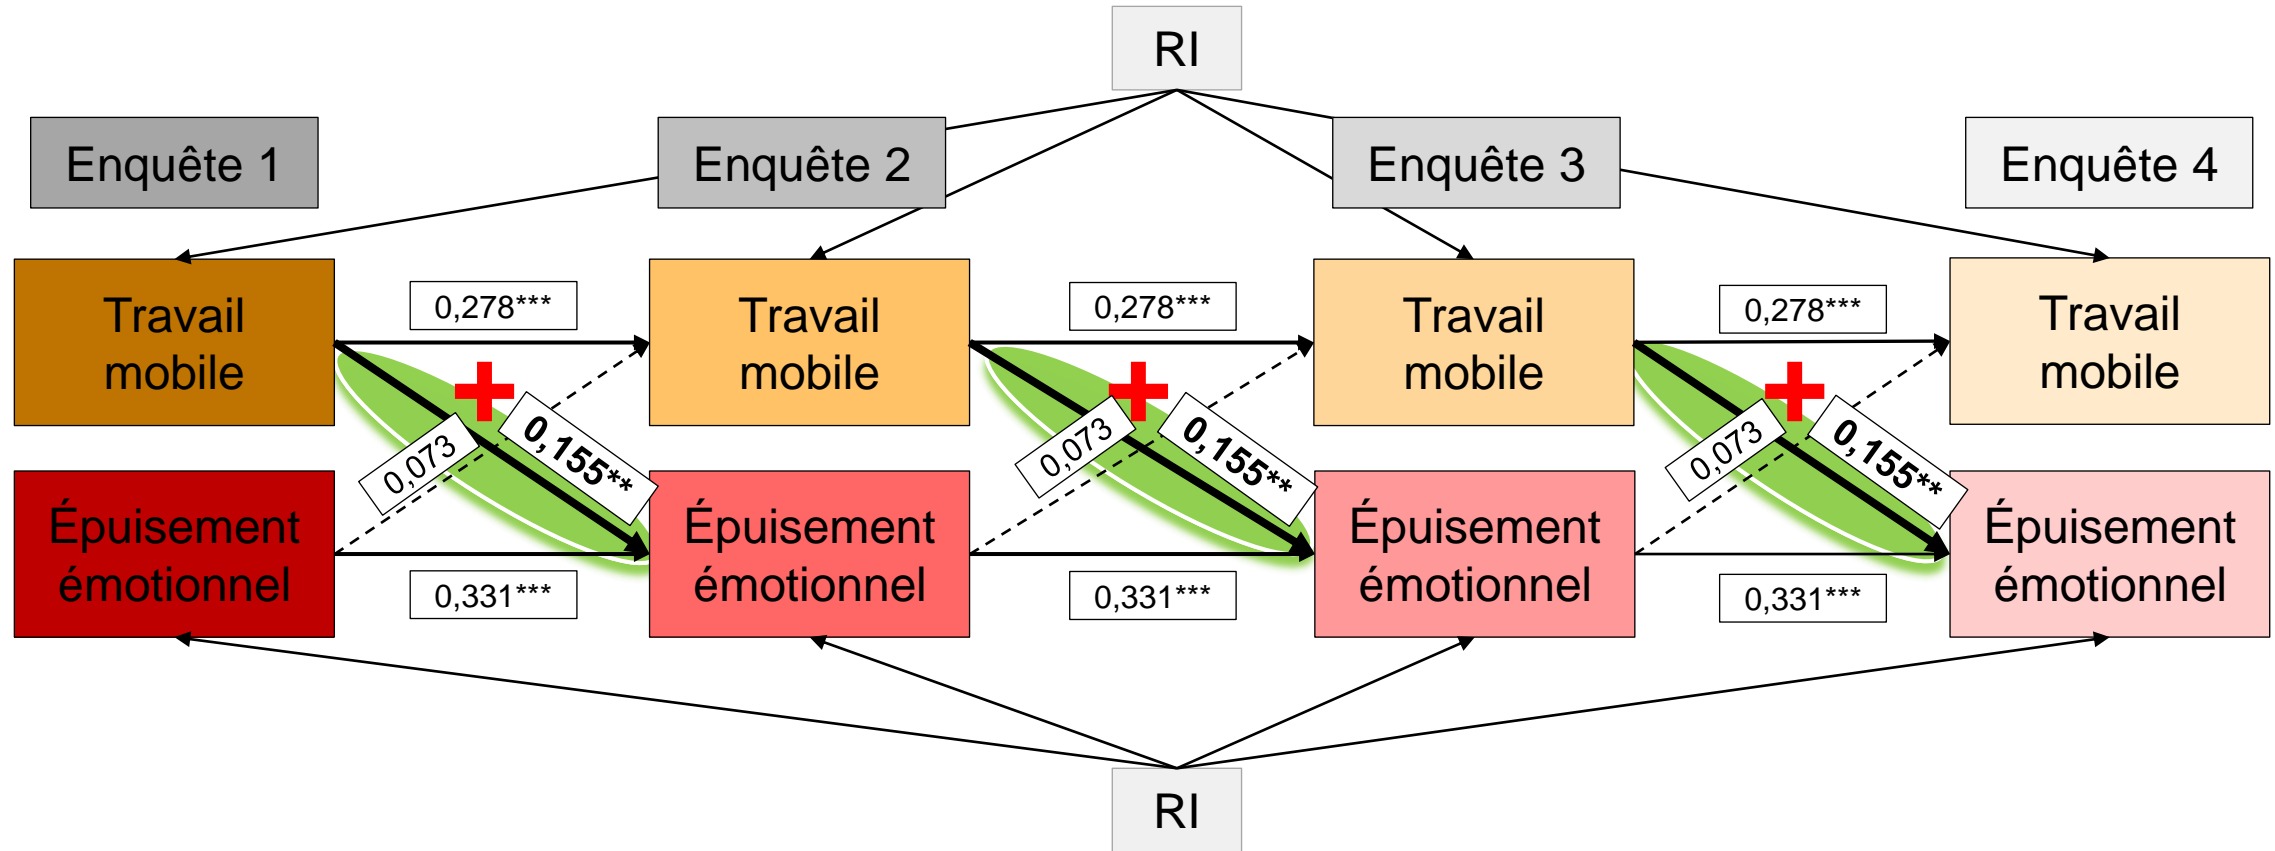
RI

Enquête 1

Enquête 2

Enquête 3

Enquête 4

Travail mobile

0,278***

Travail mobile

0,278***

Travail mobile

0,278***

Travail mobile

0,073

0,155**

0,073

0,155**

0,073

0,155**

Épuisement émotionnel

0,331***

Épuisement émotionnel

0,331***

Épuisement émotionnel

0,331***

Épuisement émotionnel

RI